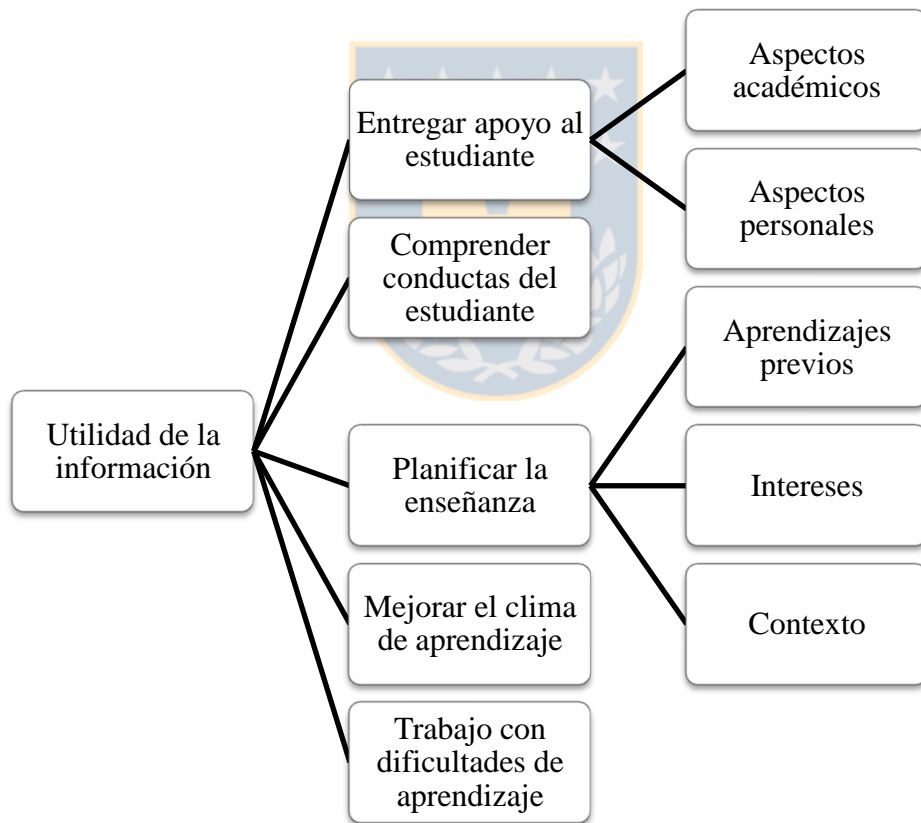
Utilidad de la información

Entregar apoyo al estudiante

Aspectos académicos

Aspectos personales

Comprender conductas del estudiante

Planificar la enseñanza

Aprendizajes previos

Intereses

Contexto

Mejorar el clima de aprendizaje

Trabajo con dificultades de aprendizaje